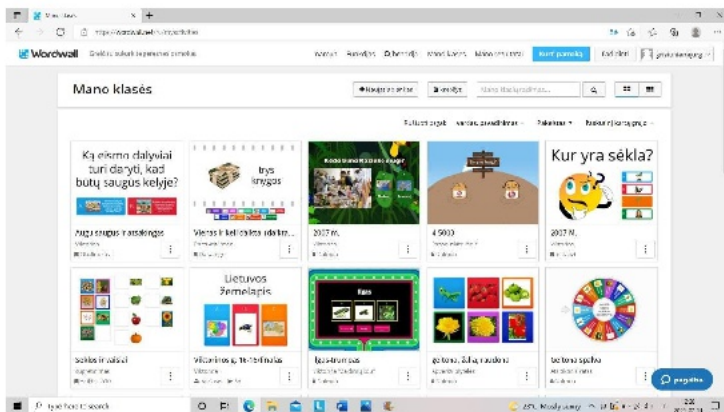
Mano klasės
https://wordwall.net/lt/myactivities
Wordwall
Kurti pamoką
Mano klasės
+ Naujas aplankas
Kaip eismo dalyviai turi daryti, kad būtų saugus kelyje?
trys knygos
2007 m.
4 5000
Kur yra sėkla?
Būk saugus kelyje
Vienas ir keli daiktai
2007 m.
2007 M.
Lietuvos žemėlapis
Sėklos ir vaisiai
Lygos ir tvarkos
Gėlėms, šaltu, raudoną
Gėlėms spalva
Type here to search
pagalba